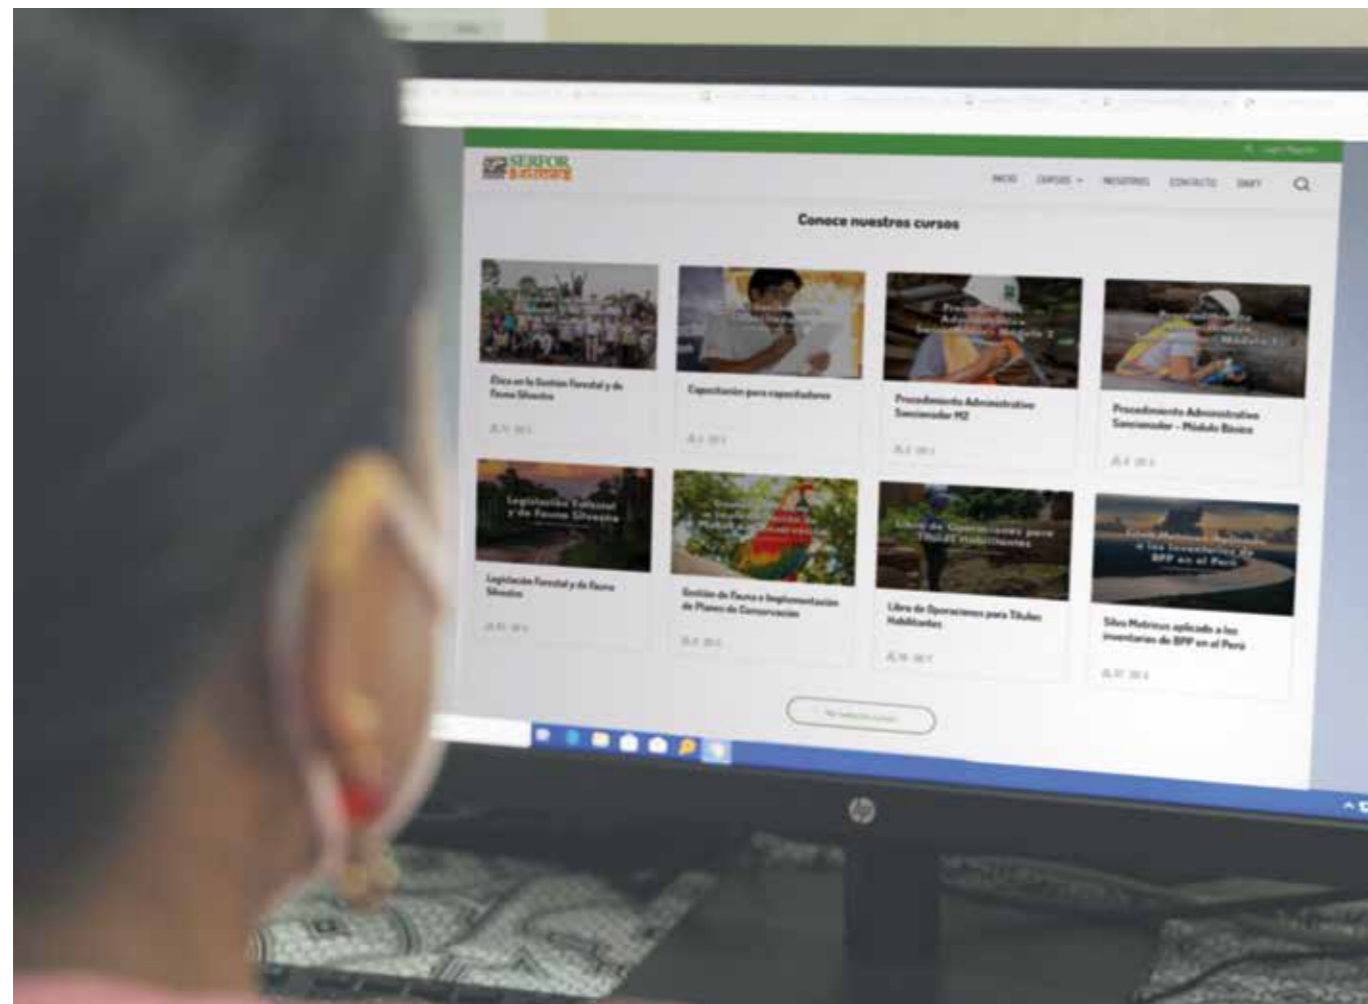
SERFOR

INICIO CURSOS NOSOTROS CONTACTO

Conoce nuestros cursos

Ética en la Gestión Forestal y de Fauna Silvestre

Capacitación para capacitadores

Procedimiento Administrativo Sancionador M2

Procedimiento Administrativo Sancionador - Módulo Básico

Legislación Forestal y de Fauna Silvestre

Legislación Forestal y de Fauna Silvestre

Gestión de Fauna e Implementación de Planes de Conservación

Libro de Operaciones para Títulos Habilitantes

Libro de Operaciones para Títulos Habilitantes

Silvo Métricas aplicado a los inventarios de BPP en el Perú

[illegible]

hp